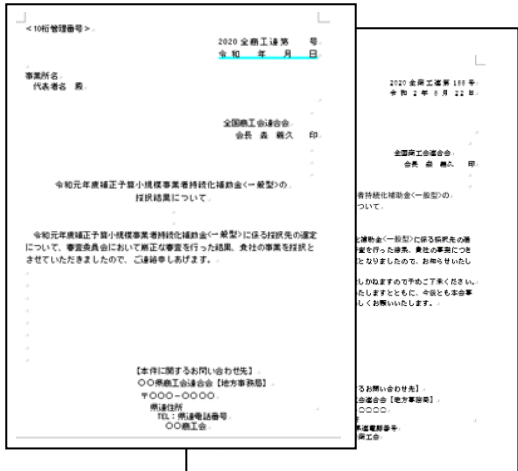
＜10桁管理番号＞

2020 全商工連第　　号
令和　　年　　月　　日

事業所名
代表者名　殿

全国商工会連合会
会長　森　義久　印

令和元年度補正予算小規模事業者持続化補助金（一般型）の
採択結果について

令和元年度補正予算小規模事業者持続化補助金（一般型）に係る採択先の選定について、審査委員会において厳正な審査を行った結果、貴社の事業を採択とさせていただきましたので、ご通知申しあげます。

【本件に関するお問い合わせ先】
〇〇県商工会連合会【地方事務局】
〒〇〇〇－〇〇〇〇
県連住所
TEL：県連電話番号
〇〇商工会

2020 全商工連第 1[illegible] 号
令和 2 年 6 月 2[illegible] 日

全国商工会連合会
会長　森　義久　印

者持続化補助金（一般型）の
ついて

化補助金（一般型）に係る採択先の選
査を行った結果、貴社の事業につき
となりましたので、お知らせいたし

しかねますので予めご了承ください。
たしますとともに、今後とも本会事
しくお願いいたします。

るお問い合わせ先】
会連合会【地方事務局】
〇〇〇〇
県連電話番号
商工会